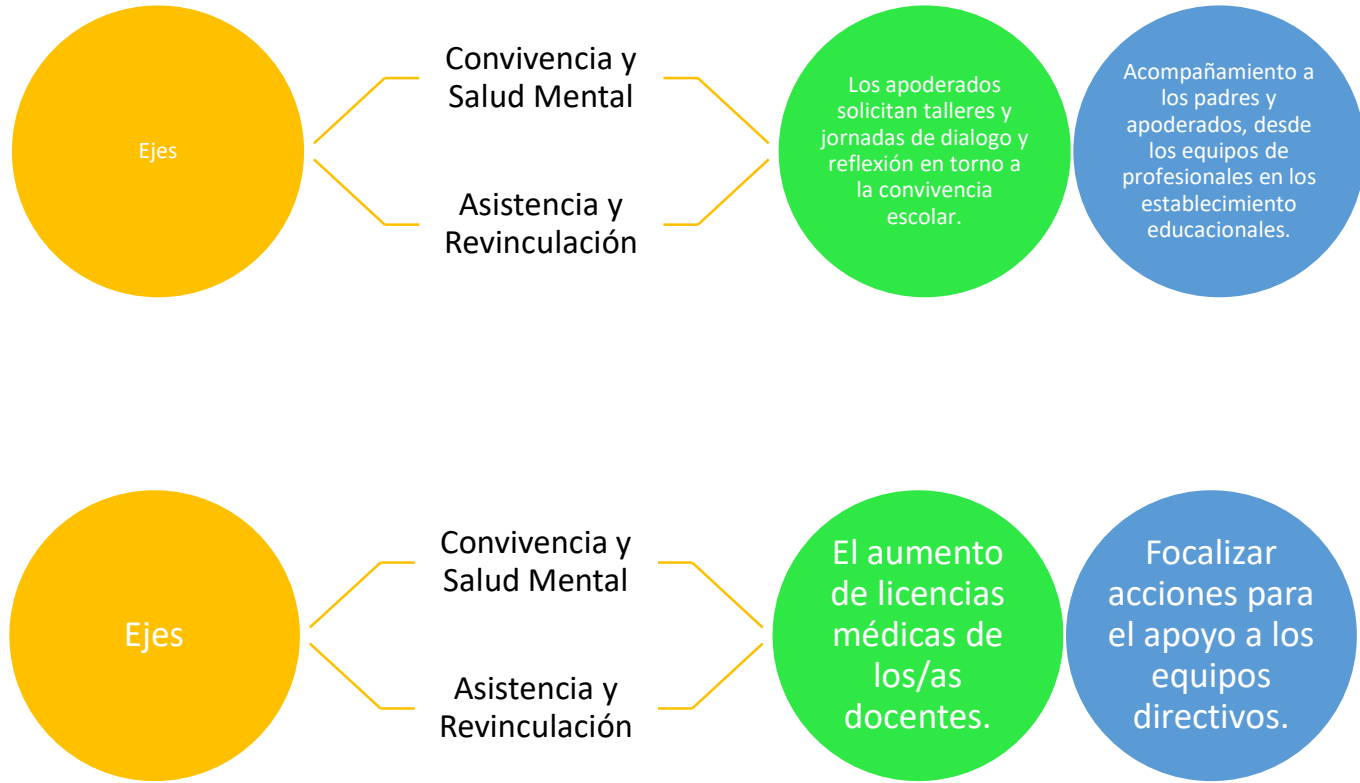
Ejes

Convivencia y Salud Mental

Asistencia y Revinculación

Los apoderados solicitan talleres y jornadas de dialogo y reflexión en torno a la convivencia escolar.

Acompañamiento a los padres y apoderados, desde los equipos de profesionales en los establecimiento educacionales.

Ejes

Convivencia y Salud Mental

Asistencia y Revinculación

El aumento de licencias médicas de los/as docentes.

Focalizar acciones para el apoyo a los equipos directivos.